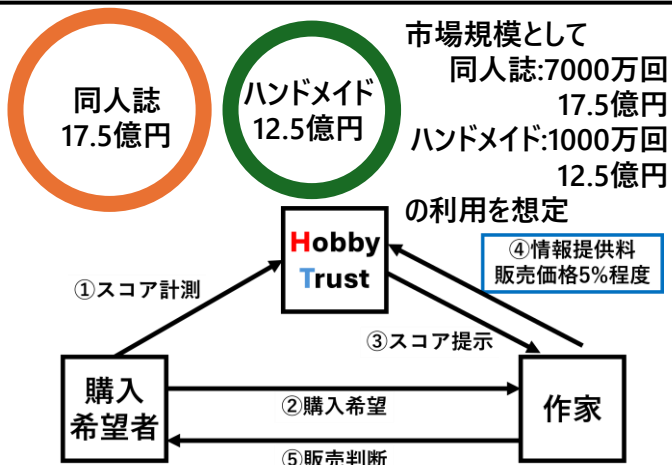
同人誌
17.5億円

ハンドメイド
12.5億円

市場規模として
同人誌:7000万回
17.5億円
ハンドメイド:1000万回
12.5億円
の利用を想定

Hobby
Trust

④情報提供料
販売価格5%程度

①スコア計測

③スコア提示

購入
希望者

②購入希望

作家

⑤販売判断